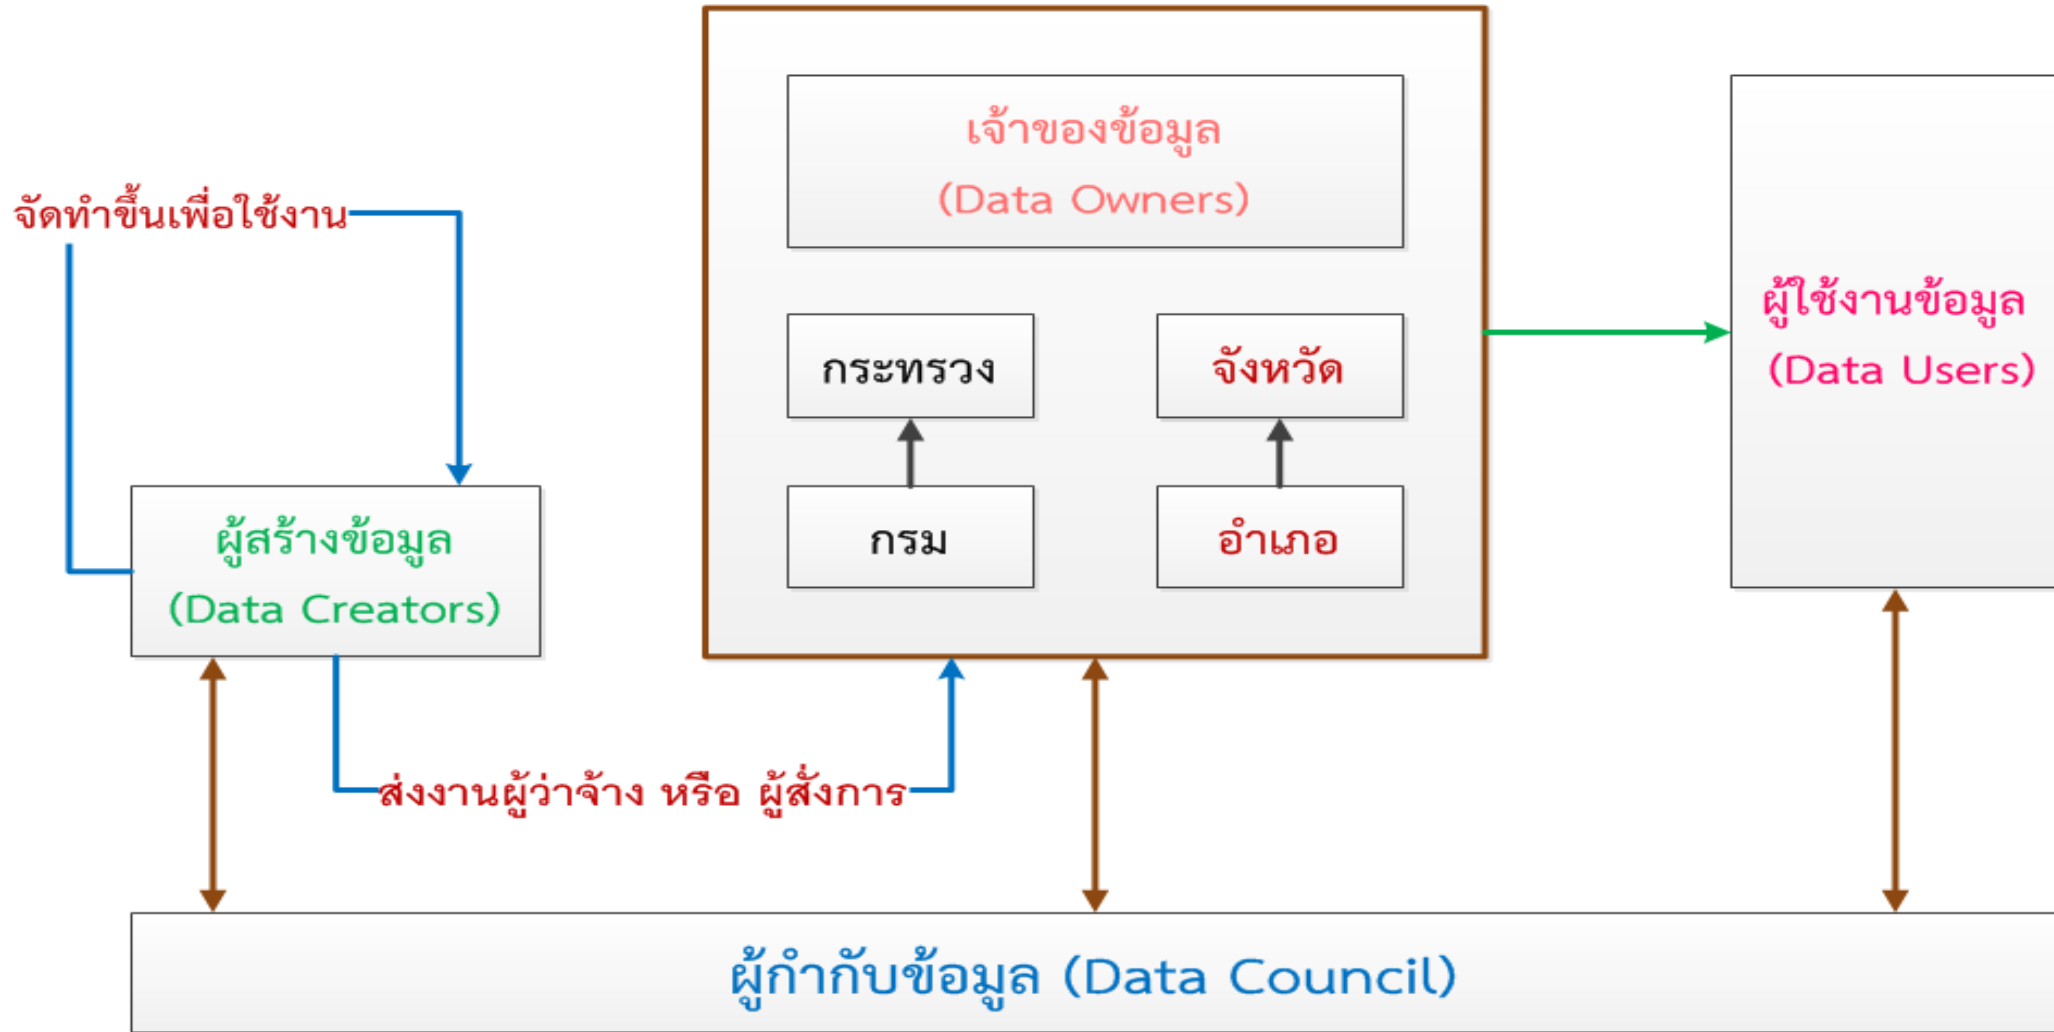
เจ้าของข้อมูล
(Data Owners)

จัดทำขึ้นเพื่อใช้งาน

กระทรวง

จังหวัด

ผู้ใช้งานข้อมูล
(Data Users)

กรม

อำเภอ

ผู้สร้างข้อมูล
(Data Creators)

ส่งงานผู้ว่าจ้าง หรือ ผู้สั่งการ

ผู้กำกับข้อมูล (Data Council)